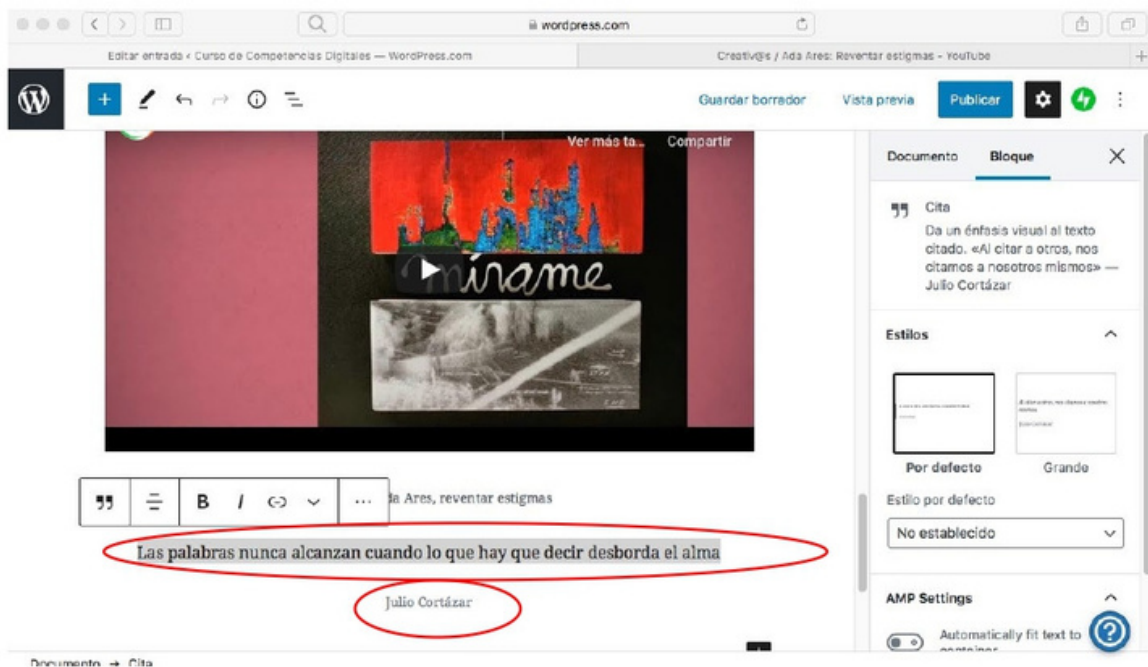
wordpress.com

Editar entrada ‹ Curso de Competencias Digitales — WordPress.com

Creativ@s / Ada Ares: Reventar estigmas - YouTube

Guardar borrador Vista previa Publicar

Ver más ta... Compartir

mírame

da Ares, reventar estigmas

Las palabras nunca alcanzan cuando lo que hay que decir desborda el alma

Julio Cortázar

Documento Bloque

Cita

Da un énfasis visual al texto citado. «Al citar a otros, nos citamos a nosotros mismos» — Julio Cortázar

Estilos

Por defecto Grande

Estilo por defecto

No establecido

AMP Settings

Automatically fit text to container

Documento → Cita